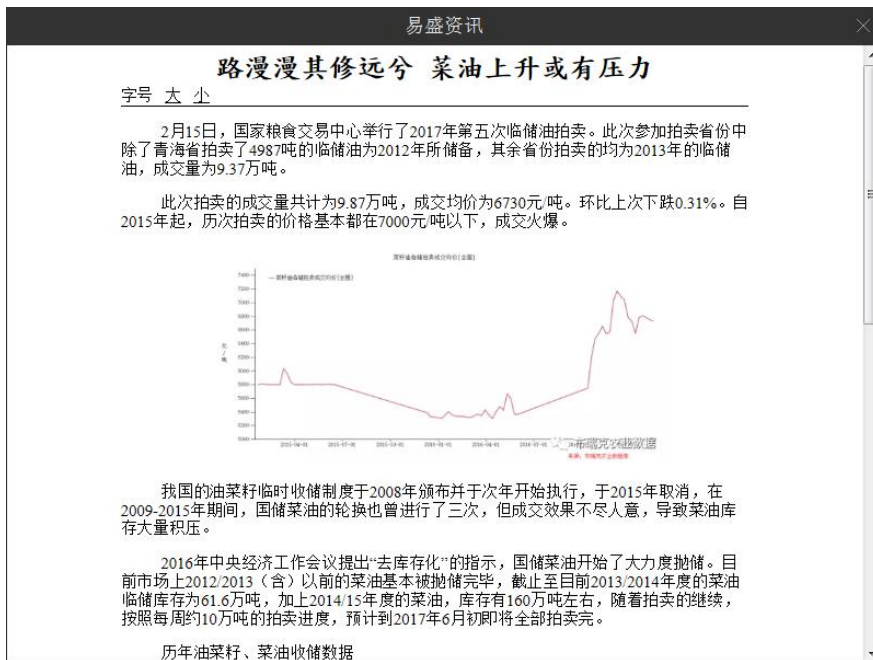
易盛资讯

路漫漫其修远兮 菜油上升或有压力

字号 大 小

2月15日，国家粮食交易中心举行了2017年第五次临储油拍卖。此次参加拍卖省份中除了青海省拍卖了4987吨的临储油为2012年所储备，其余省份拍卖的均为2013年的临储油，成交量为9.37万吨。

此次拍卖的成交量共计为9.87万吨，成交均价为6730元/吨。环比上次下跌0.31%。自2015年起，历次拍卖的价格基本都在7000元/吨以下，成交火爆。

菜籽油储拍卖成交均价(全国)

— 菜籽油储拍卖成交均价(全国)

7400
7200
7000
6800
6600
6400
6200
6000
5800
5600
5400
5200
5000

元/吨

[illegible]

布瑞克农业数据

来源：布瑞克农业数据库

我国的油菜籽临时收储制度于2008年颁布并于次年开始执行，于2015年取消，在2009-2015年期间，国储菜油的轮换也曾进行了三次，但成交效果不尽人意，导致菜油库存大量积压。

2016年中央经济工作会议提出“去库存化”的指示，国储菜油开始了大力度抛储。目前市场上2012/2013（含）以前的菜油基本被抛储完毕，截止至目前2013/2014年度的菜油临储库存为61.6万吨，加上2014/15年度的菜油，库存有160万吨左右，随着拍卖的继续，按照每周约10万吨的拍卖进度，预计到2017年6月初即将全部拍卖完。

历年油菜籽、菜油收储数据